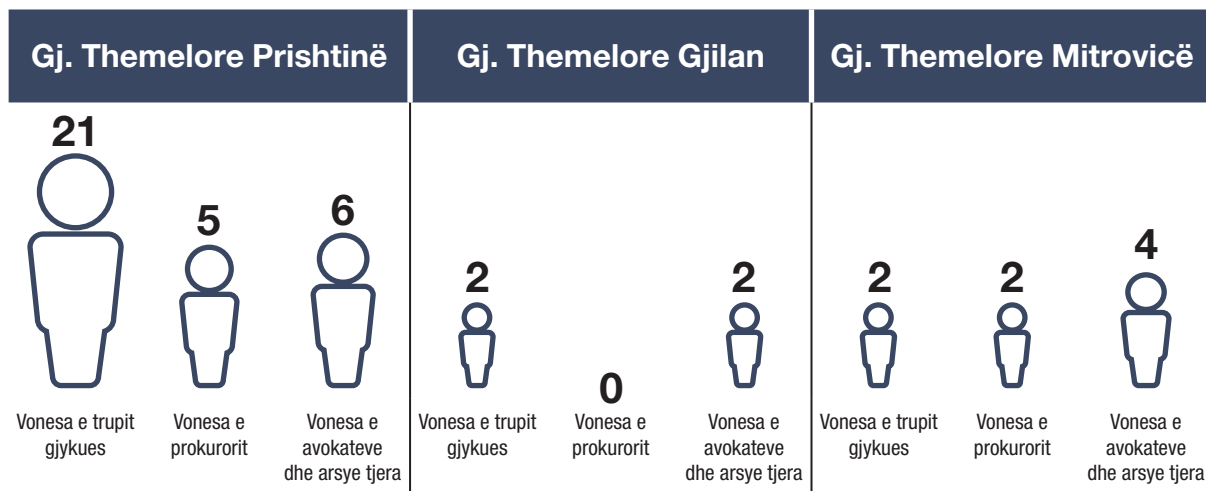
Gj. Themelore Prishtinë

21
Vonesa e trupit gjykues

5
Vonesa e prokurorit

6
Vonesa e avokateve dhe arsye tjera

Gj. Themelore Gjilan

2
Vonesa e trupit gjykues

0
Vonesa e prokurorit

2
Vonesa e avokateve dhe arsye tjera

Gj. Themelore Mitrovicë

2
Vonesa e trupit gjykues

2
Vonesa e prokurorit

4
Vonesa e avokateve dhe arsye tjera